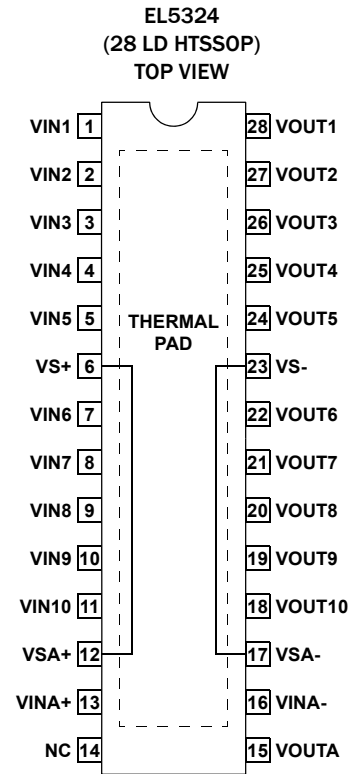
EL5324
(28 LD HTSSOP)
TOP VIEW

VIN1 1
VIN2 2
VIN3 3
VIN4 4
VIN5 5
VS+ 6
VIN6 7
VIN7 8
VIN8 9
VIN9 10
VIN10 11
VSA+ 12
VINA+ 13
NC 14

THERMAL PAD

28 VOUT1
27 VOUT2
26 VOUT3
25 VOUT4
24 VOUT5
23 VS-
22 VOUT6
21 VOUT7
20 VOUT8
19 VOUT9
18 VOUT10
17 VSA-
16 VINA-
15 VOUTA